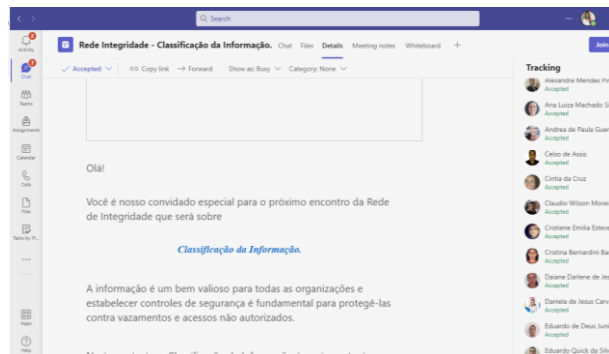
Search

Activity
Chat
Teams
Assignments
Calendar
Calls
Files
Tasks by Pl...
...
Apps
Help

Rede Integridade - Classificação da Informação. Chat Files Details Meeting notes Whiteboard +

Join

Accepted Copy link Forward Show as: Busy Category: None

Olá!

Você é nosso convidado especial para o próximo encontro da Rede de Integridade que será sobre

Classificação da Informação.

A informação é um bem valioso para todas as organizações e estabelecer controles de segurança é fundamental para protegê-las contra vazamentos e acessos não autorizados.

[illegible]

Tracking

Alexandre Mendes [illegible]
Accepted
Ana Luiza Machado S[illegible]
Accepted
Andrea de Paula Gue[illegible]
Accepted
Celso de Assis
Accepted
Cintia da Cruz
Accepted
Claudio Wilson Morei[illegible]
Accepted
Cristiane Emilia Esteve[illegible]
Accepted
Cristina Bernardini Ba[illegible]
Accepted
Daiane Darlene de Jes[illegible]
Accepted
Daniela de Jesus Carv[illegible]
Accepted
Eduardo de Deus Juni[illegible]
Accepted
Eduardo Quick da Silv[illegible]